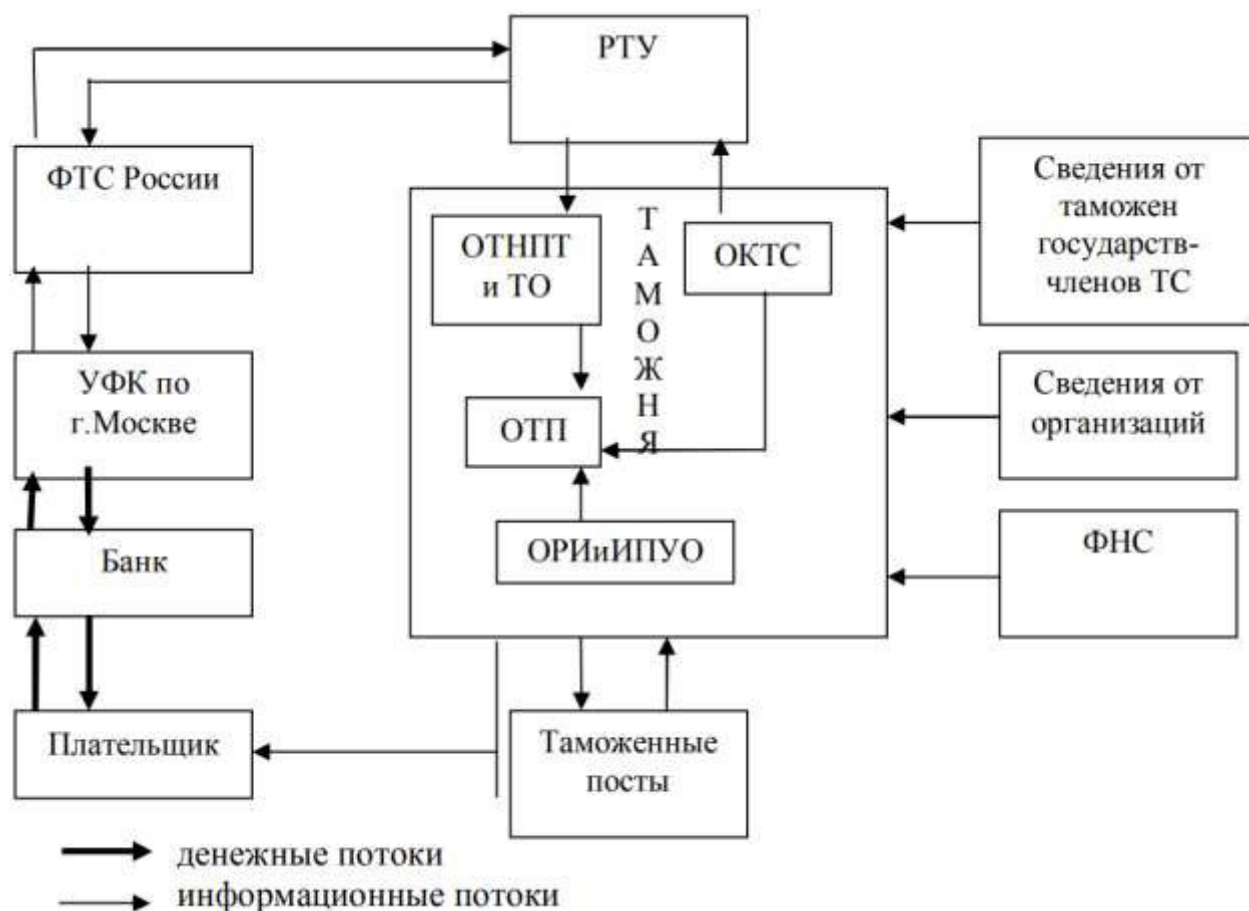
РТУ

ФТС России

ТАМОЖНЯ

ОТНПТ и ТО

ОКТС

Сведения от таможен государств-членов ТС

УФК по г.Москве

ОТП

Сведения от организаций

Банк

ОРИиИПУО

ФНС

Плательщик

Таможенные посты

денежные потоки

информационные потоки